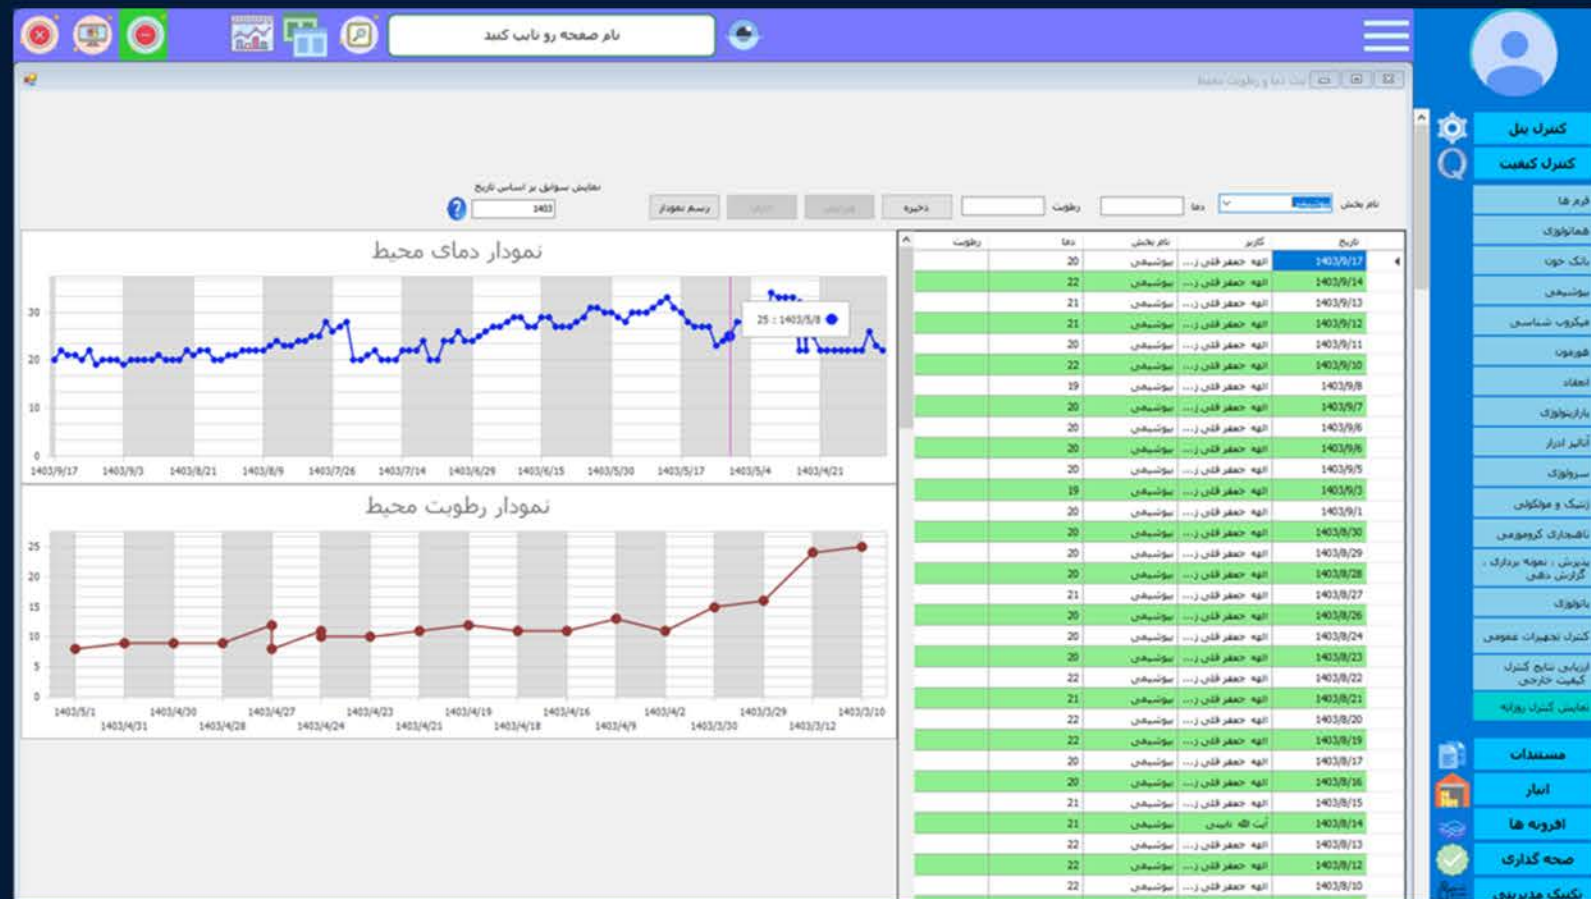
نام صفحه رو تایپ کنید

ثبت دما و رطوبت محیط

نمایش سوابق بر اساس تاریخ
1403
رسم نمودار
ذخیره
رطوبت
دما
نام بخش

نمودار دمای محیط

25 : 1403/5/8

| 1403/9/17 | 1403/9/3 | 1403/8/21 | 1403/8/9 | 1403/7/26 | 1403/7/14 | 1403/6/29 | 1403/6/15 | 1403/5/30 | 1403/5/17 | 1403/5/4 | 1403/4/21 |
|---|---|---|---|---|---|---|---|---|---|---|---|

نمودار رطوبت محیط

1403/5/1 1403/4/31 1403/4/30 1403/4/28 1403/4/27 1403/4/24 1403/4/23 1403/4/21 1403/4/19 1403/4/18 1403/4/16 1403/4/9 1403/4/2 1403/3/30 1403/3/29 1403/3/12 1403/3/10

| تاریخ | کاربر | نام بخش | دما | رطوبت |
|---|---|---|---|---|
| 1403/9/17 | الهه جعفر قلی ز... | بیوشیمی | 20 | |
| 1403/9/14 | الهه جعفر قلی ز... | بیوشیمی | 22 | |
| 1403/9/13 | الهه جعفر قلی ز... | بیوشیمی | 21 | |
| 1403/9/12 | الهه جعفر قلی ز... | بیوشیمی | 21 | |
| 1403/9/11 | الهه جعفر قلی ز... | بیوشیمی | 20 | |
| 1403/9/10 | الهه جعفر قلی ز... | بیوشیمی | 22 | |
| 1403/9/8 | الهه جعفر قلی ز... | بیوشیمی | 19 | |
| 1403/9/7 | الهه جعفر قلی ز... | بیوشیمی | 20 | |
| 1403/9/6 | الهه جعفر قلی ز... | بیوشیمی | 20 | |
| 1403/9/6 | الهه جعفر قلی ز... | بیوشیمی | 20 | |
| 1403/9/5 | الهه جعفر قلی ز... | بیوشیمی | 20 | |
| 1403/9/3 | الهه جعفر قلی ز... | بیوشیمی | 19 | |
| 1403/9/1 | الهه جعفر قلی ز... | بیوشیمی | 20 | |
| 1403/8/30 | الهه جعفر قلی ز... | بیوشیمی | 20 | |
| 1403/8/29 | الهه جعفر قلی ز... | بیوشیمی | 20 | |
| 1403/8/28 | الهه جعفر قلی ز... | بیوشیمی | 20 | |
| 1403/8/27 | الهه جعفر قلی ز... | بیوشیمی | 21 | |
| 1403/8/26 | الهه جعفر قلی ز... | بیوشیمی | 20 | |
| 1403/8/24 | الهه جعفر قلی ز... | بیوشیمی | 20 | |
| 1403/8/23 | الهه جعفر قلی ز... | بیوشیمی | 20 | |
| 1403/8/22 | الهه جعفر قلی ز... | بیوشیمی | 22 | |
| 1403/8/21 | الهه جعفر قلی ز... | بیوشیمی | 21 | |
| 1403/8/20 | الهه جعفر قلی ز... | بیوشیمی | 22 | |
| 1403/8/19 | الهه جعفر قلی ز... | بیوشیمی | 22 | |
| 1403/8/17 | الهه جعفر قلی ز... | بیوشیمی | 20 | |
| 1403/8/16 | الهه جعفر قلی ز... | بیوشیمی | 20 | |
| 1403/8/15 | الهه جعفر قلی ز... | بیوشیمی | 21 | |
| 1403/8/14 | آیت الله نایینی | بیوشیمی | 21 | |
| 1403/8/13 | الهه جعفر قلی ز... | بیوشیمی | 22 | |
| 1403/8/12 | الهه جعفر قلی ز... | بیوشیمی | 22 | |
| 1403/8/10 | الهه جعفر قلی ز... | بیوشیمی | 22 | |

کنترل پنل
کنترل کیفیت
فرم ها
هماتولوژی
بانک خون
بیوشیمی
میکروب شناسی
هورمون
انعقاد
پارازیتولوژی
آنالیز ادرار
سرولوژی
ژنتیک و مولکولی
ناهنجاری کروموزومی
پذیرش ، نمونه برداری ، گزارش دهی
پاتولوژی
کنترل تجهیزات عمومی
ارزیابی نتایج کنترل کیفیت خارجی
نمایش کنترل روزانه
مستندات
انبار
افزوده ها
صحه گذاری
تکنیک مدیریتی